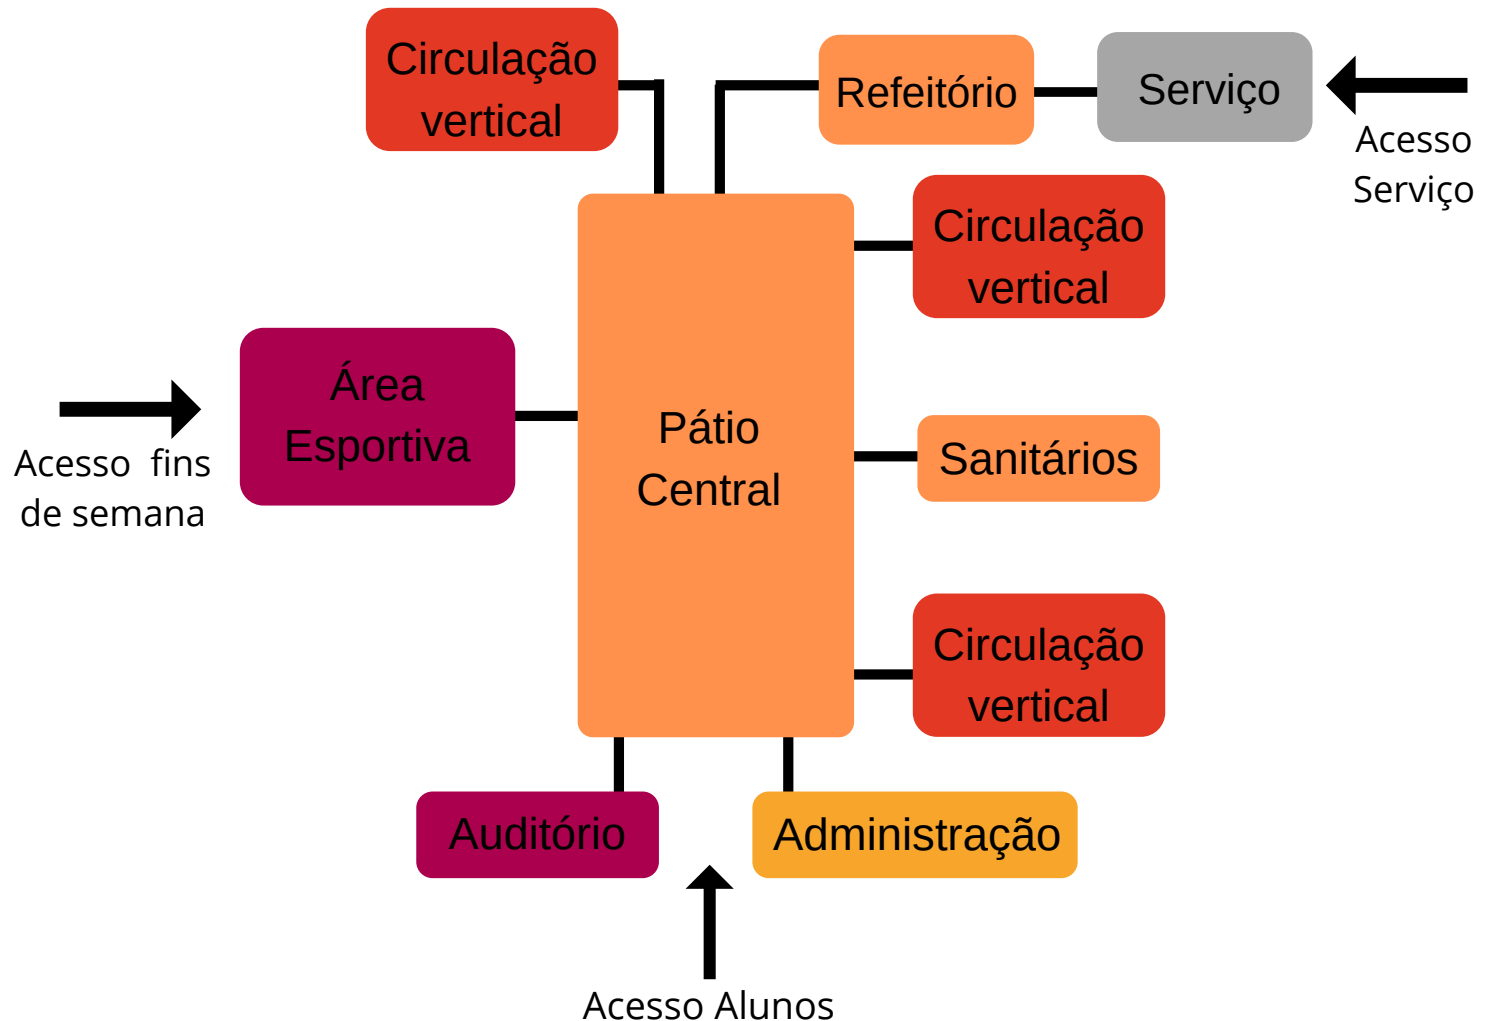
Circulação vertical

Refeitório

Serviço

Acesso Serviço

Circulação vertical

Área Esportiva

Acesso fins de semana

Pátio Central

Sanitários

Circulação vertical

Auditório

Administração

Acesso Alunos